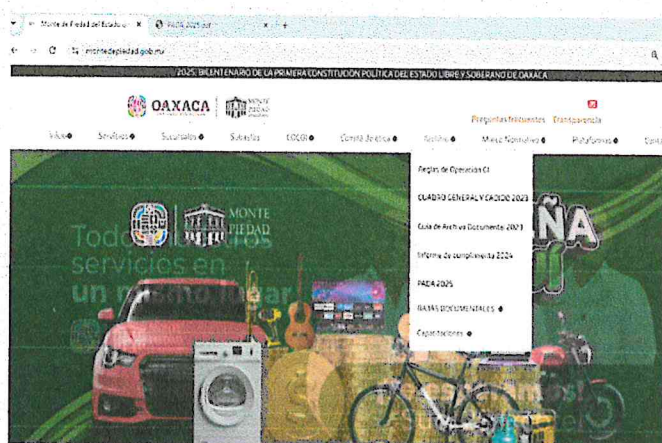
Monte de Piedad del Estado d ×   PADA 2025.pdf ×   +

montedepiedad.gob.mx

2025, BICENTENARIO DE LA PRIMERA CONSTITUCIÓN POLÍTICA DEL ESTADO LIBRE Y SOBERANO DE OAXACA

OAXACA   MONTE PIEDAD

Preguntas frecuentes   Transparencia

Inicio   Servicios   Sucursales   Subastas   COCOI   Comité de ética   Archivo   Marco Normativo   Plataformas   Conta

Reglas de Operación CI

CUADRO GENERAL Y CADIDO 2023

Guía de Archivo Documental 2023

Informe de cumplimiento 2024

PADA 2025

BAJAS DOCUMENTALES

Capacitaciones

Todos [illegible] servicios en un mismo lugar

MONTE PIEDAD

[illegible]ÑA

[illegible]